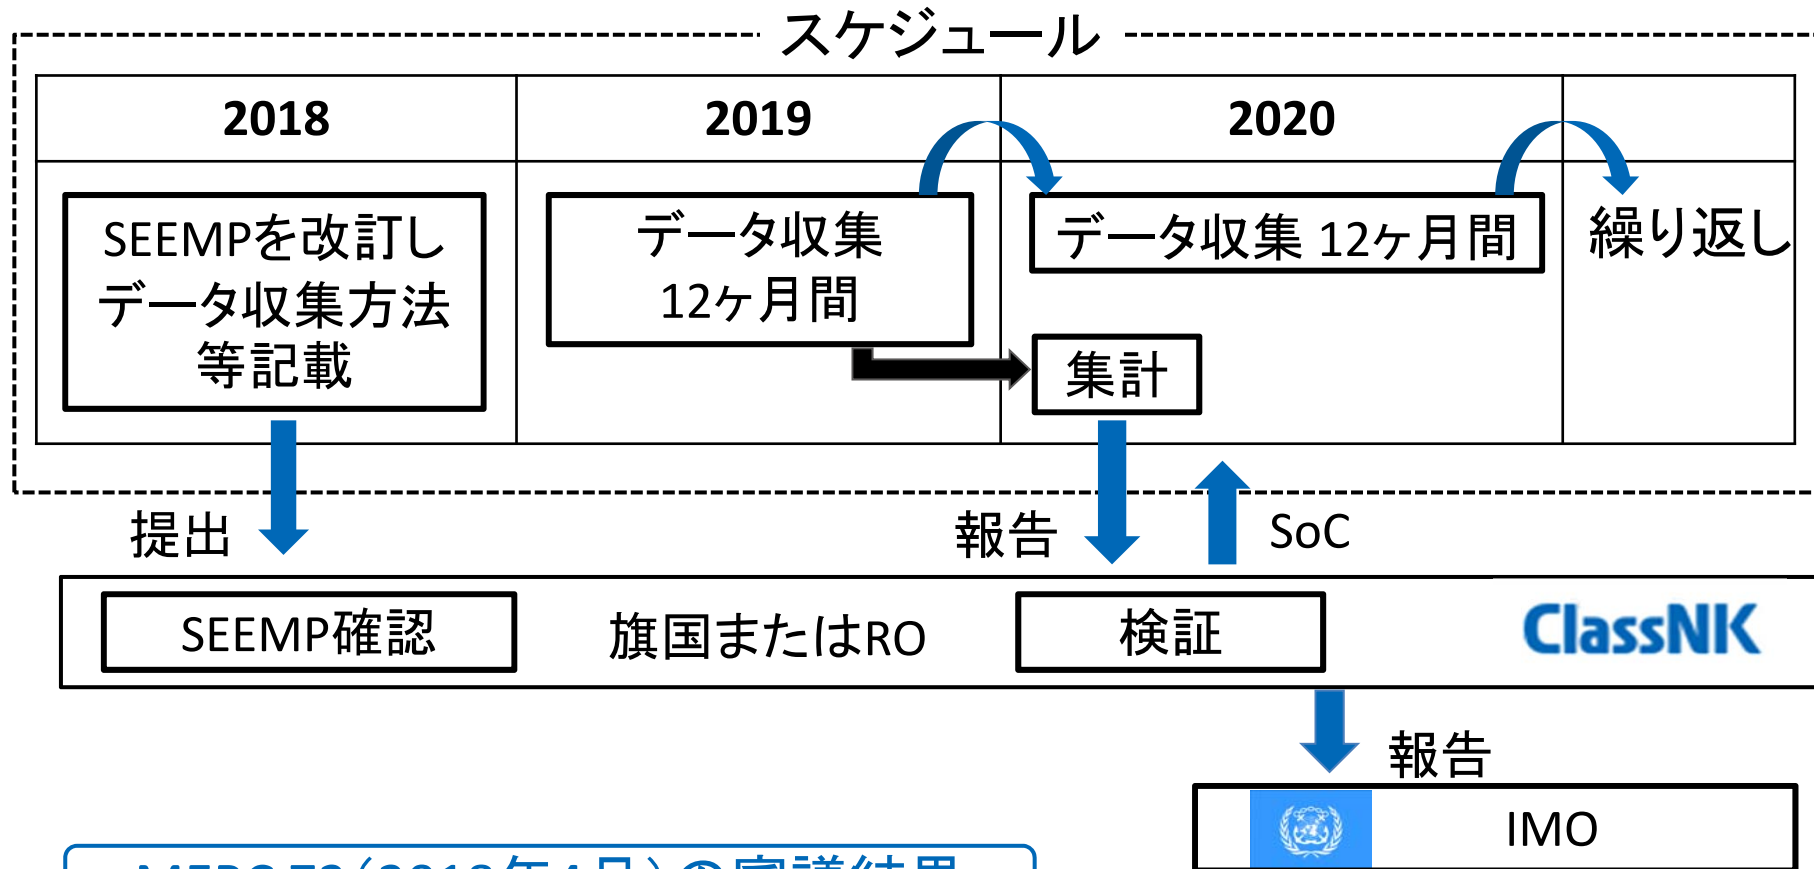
スケジュール

| 2018 | 2019 | 2020 | |
|---|---|---|---|
| SEEMPを改訂し データ収集方法 等記載 | データ収集 12ヶ月間 | データ収集 12ヶ月間 集計 | 繰り返し |

提出

報告

SoC

SEEMP確認

旗国またはRO

検証

ClassNK

報告

IMO

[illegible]